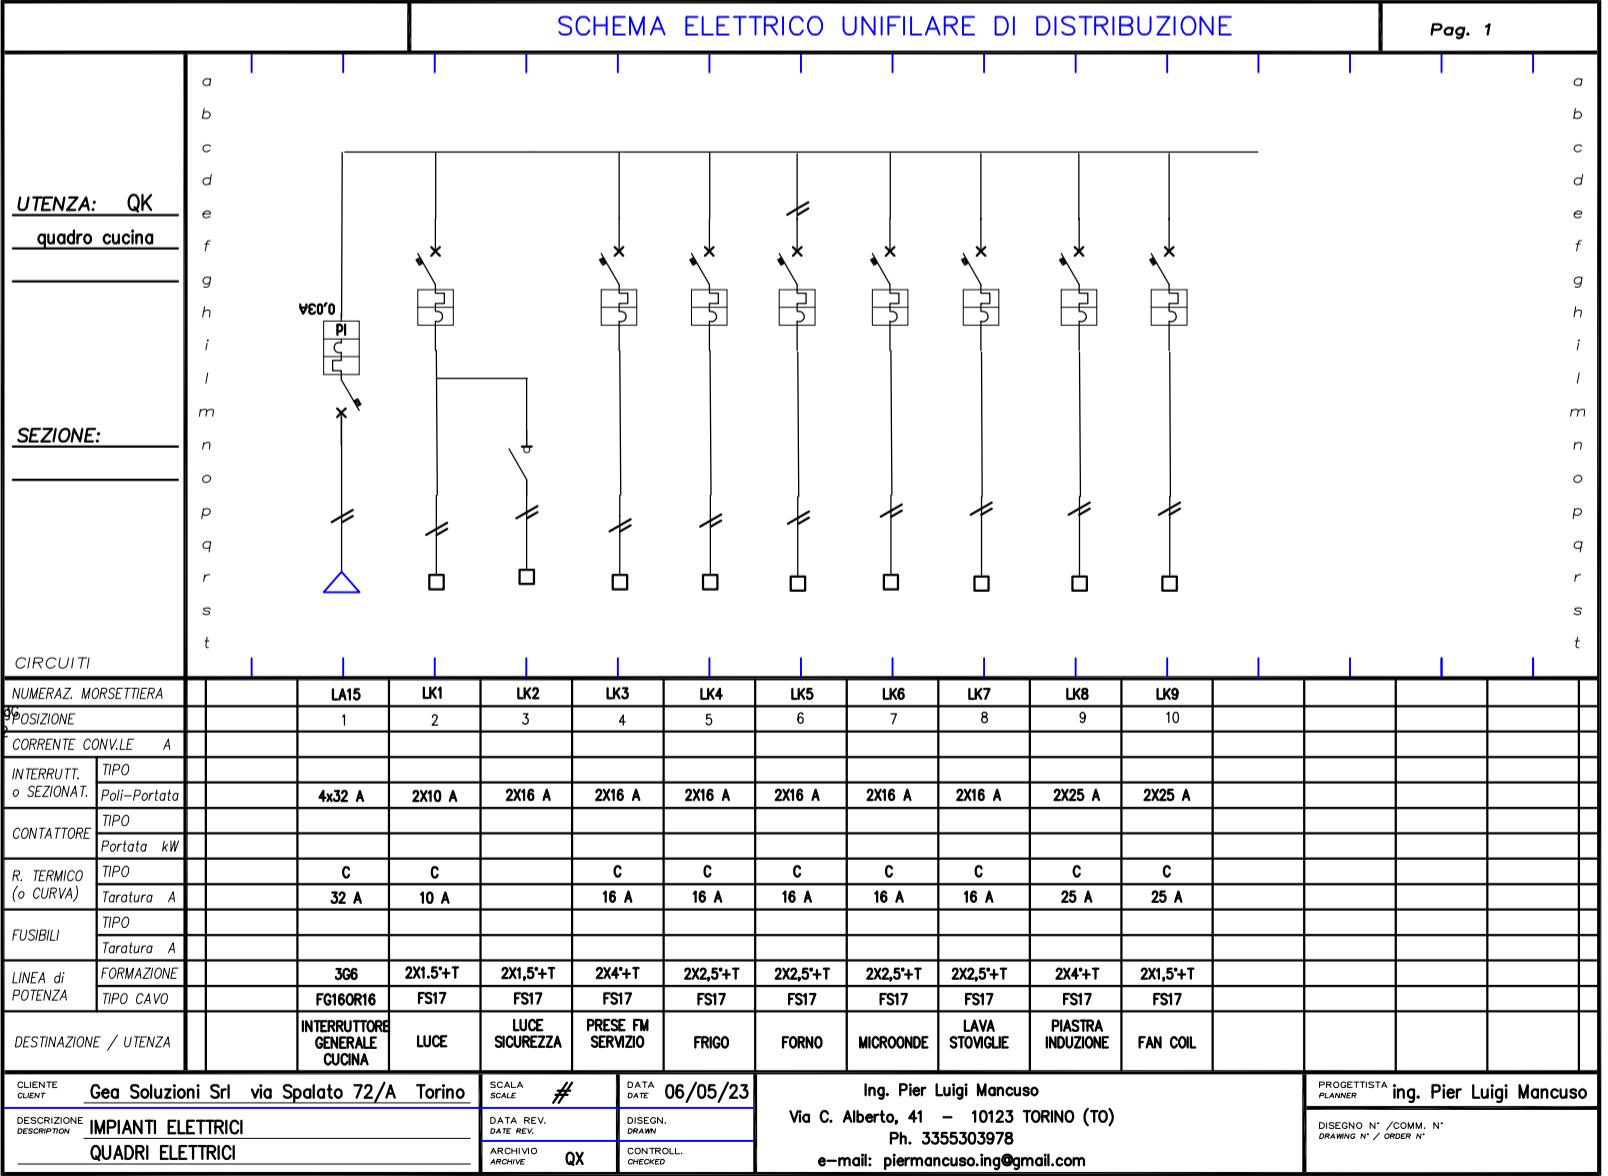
SCHEMA ELETTRICO UNIFILARE DI DISTRIBUZIONE

Pag. 1

UTENZA: QK
quadro cucina

SEZIONE:

CIRCUITI

a b c d e f g h i l m n o p q r s t

a b c d e f g h i l m n o p q r s t

0,03A
PI

| NUMERAZ. MORSETTIERA | | | LA15 | LK1 | LK2 | LK3 | LK4 | LK5 | LK6 | LK7 | LK8 | LK9 |
|---|---|---|---|---|---|---|---|---|---|---|---|---|
| POSIZIONE | | | 1 | 2 | 3 | 4 | 5 | 6 | 7 | 8 | 9 | 10 |
| CORRENTE CONV.LE A | | | | | | | | | | | | |
| INTERRUTT. o SEZIONAT. | TIPO | | | | | | | | | | | |
| | Poli–Portata | | 4x32 A | 2X10 A | 2X16 A | 2X16 A | 2X16 A | 2X16 A | 2X16 A | 2X16 A | 2X25 A | 2X25 A |
| CONTATTORE | TIPO | | | | | | | | | | | |
| | Portata kW | | | | | | | | | | | |
| R. TERMICO (o CURVA) | TIPO | | C | C | | C | C | C | C | C | C | C |
| | Taratura A | | 32 A | 10 A | | 16 A | 16 A | 16 A | 16 A | 16 A | 25 A | 25 A |
| FUSIBILI | TIPO | | | | | | | | | | | |
| | Taratura A | | | | | | | | | | | |
| LINEA di POTENZA | FORMAZIONE | | 3G6 | 2X1.5+T | 2X1,5+T | 2X4+T | 2X2,5+T | 2X2,5+T | 2X2,5+T | 2X2,5+T | 2X4+T | 2X1,5+T |
| | TIPO CAVO | | FG16OR16 | FS17 | FS17 | FS17 | FS17 | FS17 | FS17 | FS17 | FS17 | FS17 |
| DESTINAZIONE / UTENZA | | | INTERRUTTORE GENERALE CUCINA | LUCE | LUCE SICUREZZA | PRESE FM SERVIZIO | FRIGO | FORNO | MICROONDE | LAVA STOVIGLIE | PIASTRA INDUZIONE | FAN COIL |

CLIENTE CLIENT Gea Soluzioni Srl via Spalato 72/A Torino
DESCRIZIONE DESCRIPTION IMPIANTI ELETTRICI
QUADRI ELETTRICI
SCALA SCALE #
DATA DATE 06/05/23
DATA REV. DATE REV.
DISEGN. DRAWN
ARCHIVIO ARCHIVE QX
CONTROLL. CHECKED
Ing. Pier Luigi Mancuso
Via C. Alberto, 41 – 10123 TORINO (TO)
Ph. 3355303978
e-mail: piermancuso.ing@gmail.com
PROGETTISTA PLANNER ing. Pier Luigi Mancuso
DISEGNO N° /COMM. N° DRAWING N° / ORDER N°